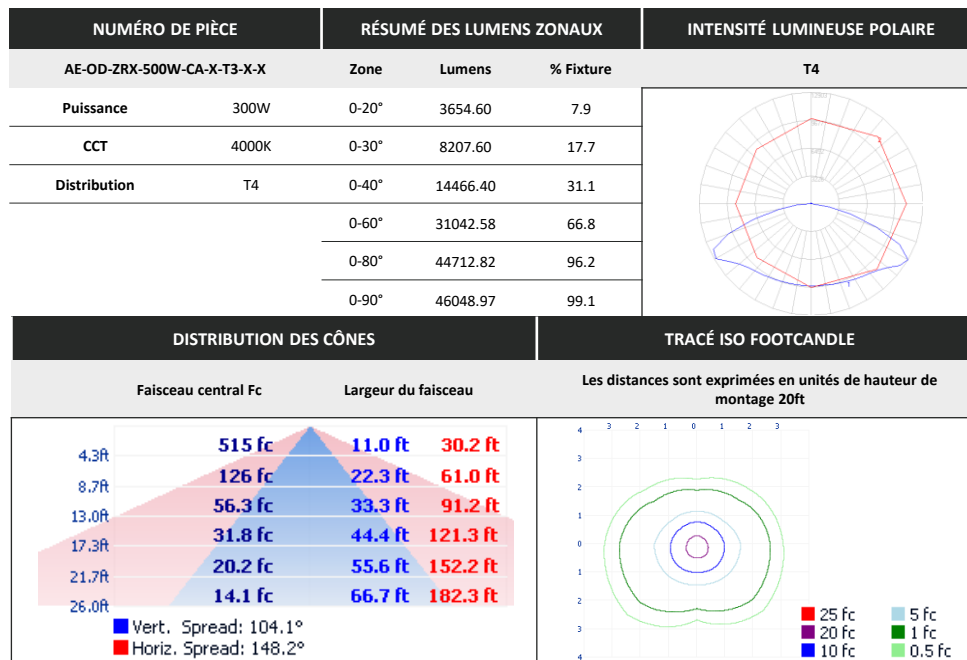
NUMÉRO DE PIÈCE

AE-OD-ZRX-500W-CA-X-T3-X-X

| Puissance | 300W |
|---|---|
| CCT | 4000K |
| Distribution | T4 |

RÉSUMÉ DES LUMENS ZONAUX

| Zone | Lumens | % Fixture |
|---|---|---|
| 0-20° | 3654.60 | 7.9 |
| 0-30° | 8207.60 | 17.7 |
| 0-40° | 14466.40 | 31.1 |
| 0-60° | 31042.58 | 66.8 |
| 0-80° | 44712.82 | 96.2 |
| 0-90° | 46048.97 | 99.1 |

INTENSITÉ LUMINEUSE POLAIRE

T4

DISTRIBUTION DES CÔNES

Faisceau central Fc    Largeur du faisceau

| | | | |
|---|---|---|---|
| 4.3ft | 515 fc | 11.0 ft | 30.2 ft |
| 8.7ft | 126 fc | 22.3 ft | 61.0 ft |
| 13.0ft | 56.3 fc | 33.3 ft | 91.2 ft |
| 17.3ft | 31.8 fc | 44.4 ft | 121.3 ft |
| 21.7ft | 20.2 fc | 55.6 ft | 152.2 ft |
| 26.0ft | 14.1 fc | 66.7 ft | 182.3 ft |

Vert. Spread: 104.1°
Horiz. Spread: 148.2°

TRACÉ ISO FOOTCANDLE

Les distances sont exprimées en unités de hauteur de montage 20ft

3 2 1 0 1 2 3
4 3 2 1 0 1 2 3 4

25 fc
20 fc
10 fc
5 fc
1 fc
0.5 fc